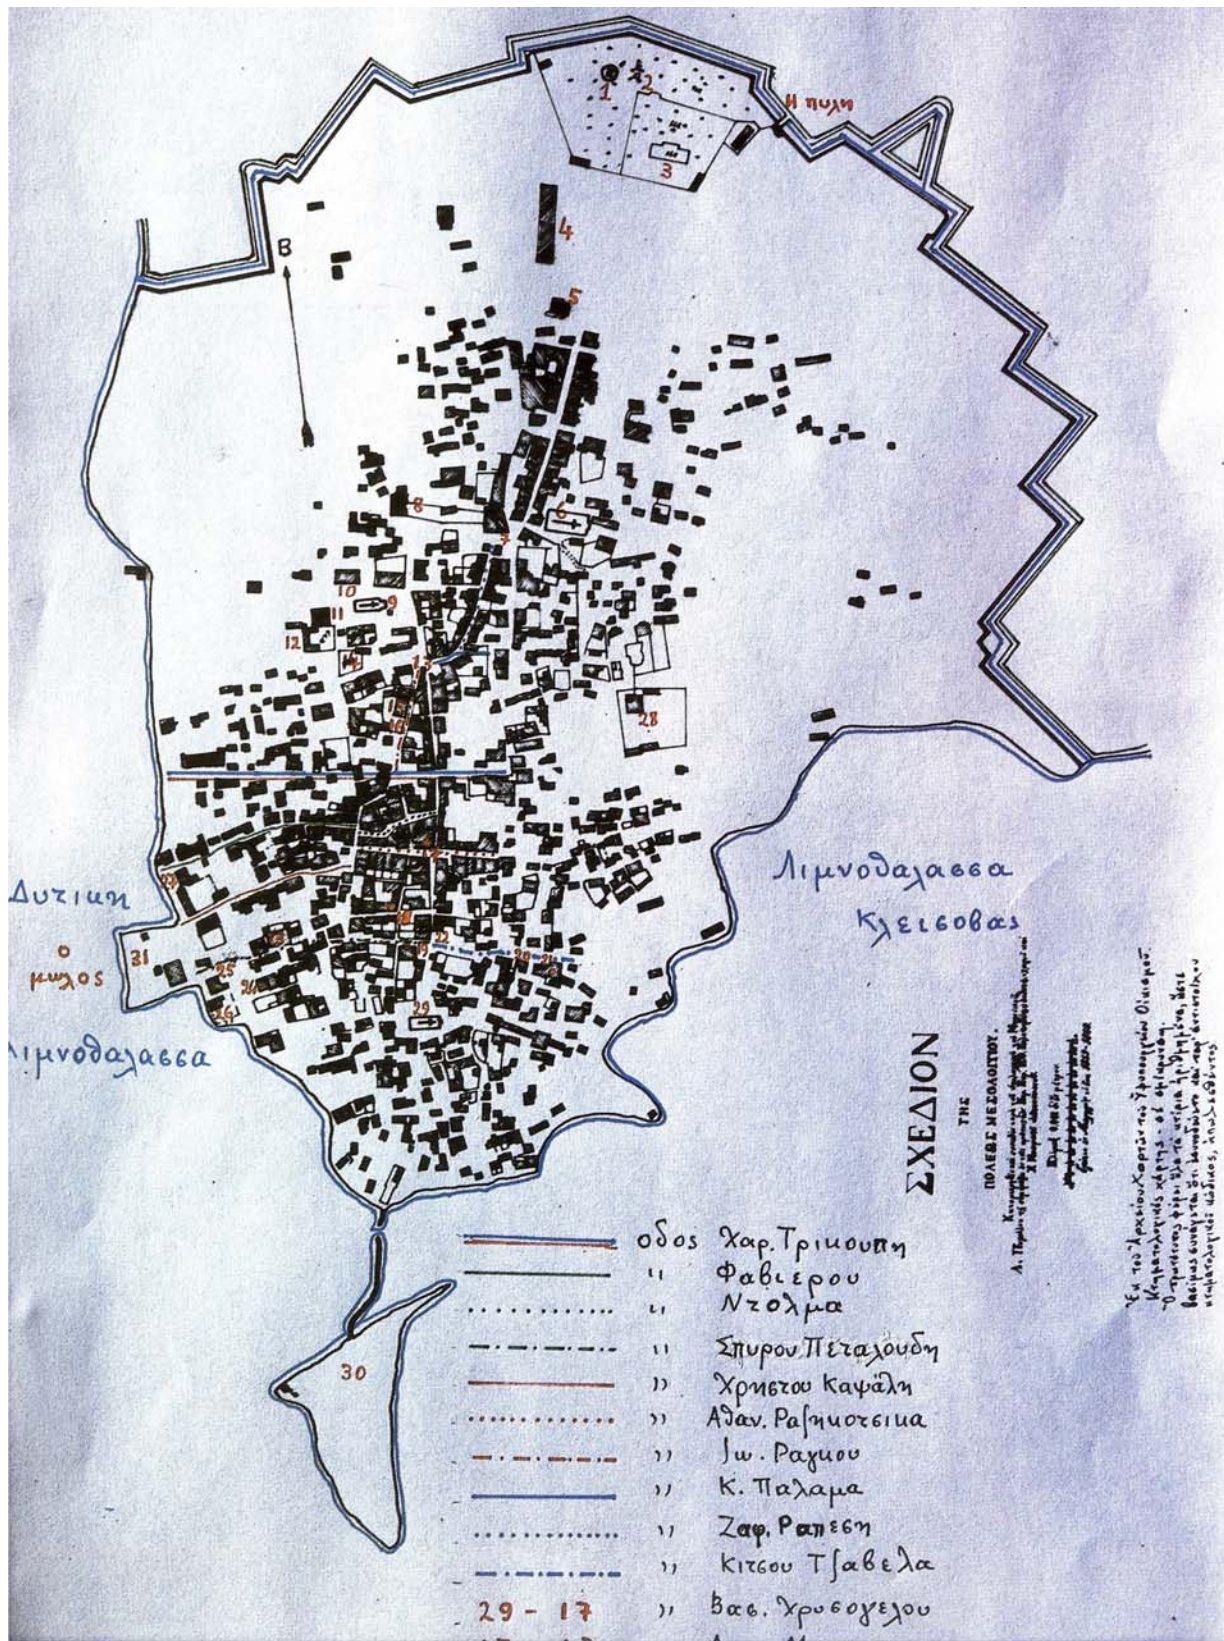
Η πυλη

1 2 3 4 5 6 7 8 9 10 11 12 13 14 15 16 28

B

Δυτικη

ο μυλος

31 25 26 26 29 21 22 19 20 21

Λιμνοθαλασσα

Λιμνοθαλασσα Κλεισοβας

30

ΣΧΕΔΙΟΝ ΤΗΣ ΠΟΛΕΩΣ ΜΕΣΟΛΟΓΓΙΟΥ

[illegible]

Εκ του Αρχείου Χαρτών του Υπουργείου Οικονομ. Κτηματολογικός χάρτης σε σμίκρυνση. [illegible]

| | |
|---|---|
| οδος | Χαρ. Τρικουπη |
| ,, | Φαβιερου |
| ,, | Ντολμα |
| ,, | Σπυρου Πεταλουδη |
| ,, | Χρηστου Καψαλη |
| ,, | Αθαν. Ραζηκοτσικα |
| ,, | Ιω. Ραγκου |
| ,, | Κ. Παλαμα |
| ,, | Ζαφ. Ραπεση |
| ,, | Κιτσου Τζαβελα |
| 29 - 17 ,, | Βασ. Χρυσογελου |